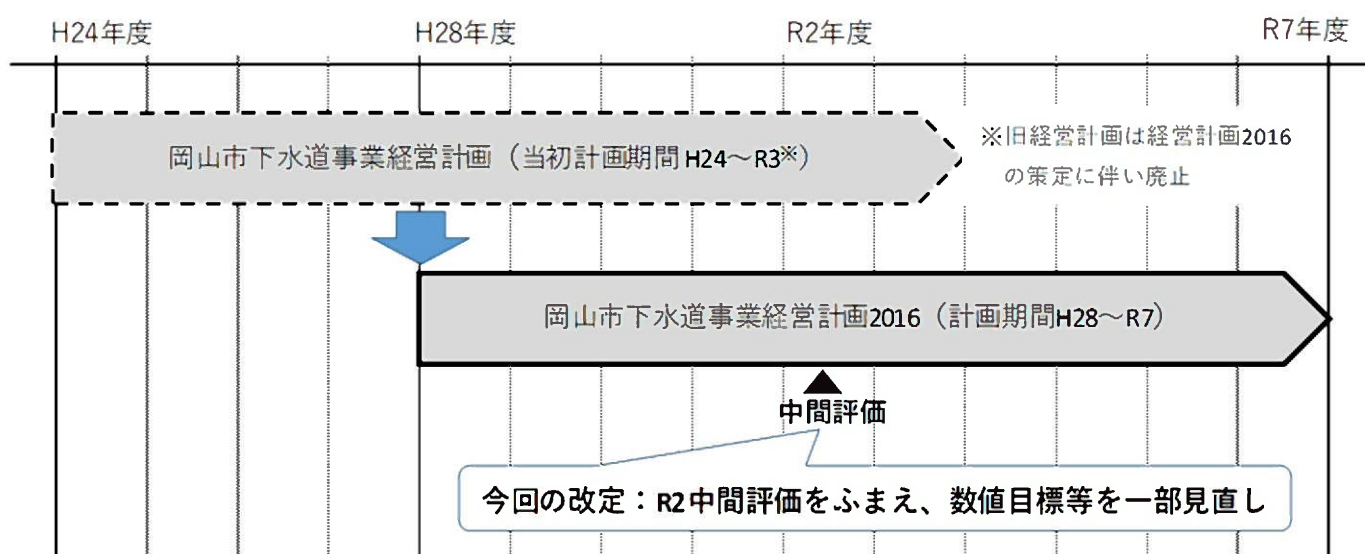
H24年度

H28年度

R2年度

R7年度

岡山市下水道事業経営計画（当初計画期間H24～R3※）

※旧経営計画は経営計画2016の策定に伴い廃止

岡山市下水道事業経営計画2016（計画期間H28～R7）

中間評価

今回の改定：R2中間評価をふまえ、数値目標等を一部見直し